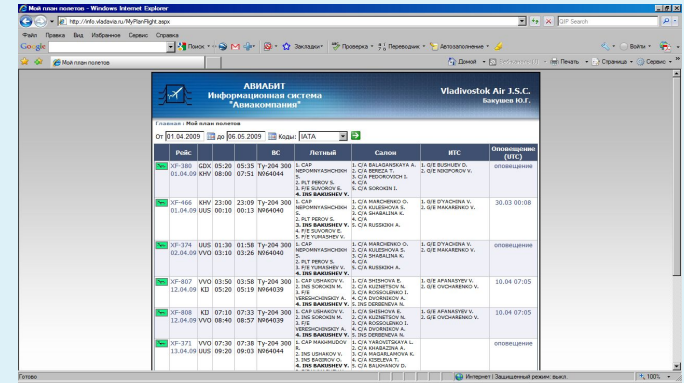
Мой план полетов - Windows Internet Explorer

http://info.vladavia.ru/MyPlanFlight.aspx

Файл Правка Вид Избранное Сервис Справка

Google Поиск Закладки Проверка Переводчик Автозаполнение Войти

Мой план полетов

Домой Печать Страница Сервис

АВИАБИТ Информационная система "Авиакомпания"

Vladivostok Air J.S.C. Бакушев Ю.Г.

Главная » Мой план полетов

От 01.04.2009 до 06.05.2009 Коды: IATA

| | Рейс | | | | ВС | Летный | Салон | ИТС | Оповещение (UTC) |
|---|---|---|---|---|---|---|---|---|---|
| | XF-380 01.04.09 | GDX KHV | 05:20 08:00 | 05:35 07:51 | Ty-204 300 N964040 | 1. CAP NEPOMNYASHCHIKH S. 2. PLT PEROV S. 3. F/E SUVOROV E. 4. INS BAKUSHEV Y. | 1. C/A BALAGANSKAYA A. 2. C/A BEREZA T. 3. C/A FEDOROVICH I. 4. C/A 5. C/A SOROKIN I. | 1. Q/E BUSHUEV D. 2. Q/E NIKIFOROV V. | оповещение |
| | XF-466 01.04.09 | KHV UUS | 23:00 00:10 | 23:09 00:13 | Ty-204 300 N964040 | 1. CAP NEPOMNYASHCHIKH S. 2. PLT PEROV S. 3. INS BAKUSHEV Y. 4. F/E SUVOROV E. 5. F/E YUMASHEV V. | 1. C/A MARCHENKO O. 2. C/A KULESHOVA S. 3. C/A SHABALINA K. 4. C/A 5. C/A RUSSKIKH A. | 1. Q/E D'YACHINA V. 2. Q/E MAKARENKO V. | 30.03 00:08 |
| | XF-374 02.04.09 | UUS VVO | 01:30 03:10 | 01:58 03:26 | Ty-204 300 N964040 | 1. CAP NEPOMNYASHCHIKH S. 2. PLT PEROV S. 3. F/E YUMASHEV V. 4. INS BAKUSHEV Y. | 1. C/A MARCHENKO O. 2. C/A KULESHOVA S. 3. C/A SHABALINA K. 4. C/A 5. C/A RUSSKIKH A. | 1. Q/E D'YACHINA V. 2. Q/E MAKARENKO V. | оповещение |
| | XF-807 12.04.09 | VVO KIJ | 03:50 05:20 | 03:58 05:19 | Ty-204 300 N964039 | 1. CAP USHAKOV V. 2. INS SOROKIN M. 3. F/E VERESHCHINSKY A. 4. INS BAKUSHEV Y. | 1. C/A SHISHOVA E. 2. C/A KUZNETSOV N. 3. C/A ROSSOLENKO I. 4. C/A DVORNIKOV A. 5. INS DERBENEVA N. | 1. Q/E AFANASYEV V. 2. Q/E OVCHARENKO V. | 10.04 07:05 |
| | XF-808 12.04.09 | KIJ VVO | 07:10 08:40 | 07:33 08:37 | Ty-204 300 N964039 | 1. CAP USHAKOV V. 2. INS SOROKIN M. 3. F/E VERESHCHINSKY A. 4. INS BAKUSHEV Y. | 1. C/A SHISHOVA E. 2. C/A KUZNETSOV N. 3. C/A ROSSOLENKO I. 4. C/A DVORNIKOV A. 5. INS DERBENEVA N. | 1. Q/E AFANASYEV V. 2. Q/E OVCHARENKO V. | 10.04 07:05 |
| | XF-371 13.04.09 | VVO UUS | 07:30 09:20 | 07:38 09:03 | Ty-204 300 N964040 | 1. CAP MAKHMUDOV R. 2. INS USHAKOV V. 3. INS BAGIROV O. 4. INS BAKUSHEV Y. | 1. C/A YAROVITSKAYA L. 2. C/A KHABAZINA A. 3. C/A MAGARLAMOVA K. 4. C/A KISELEVA T. 5. C/A BAUKHANOV D. | | оповещение |

Готово | Интернет | Защищенный режим: выкл. | 100%